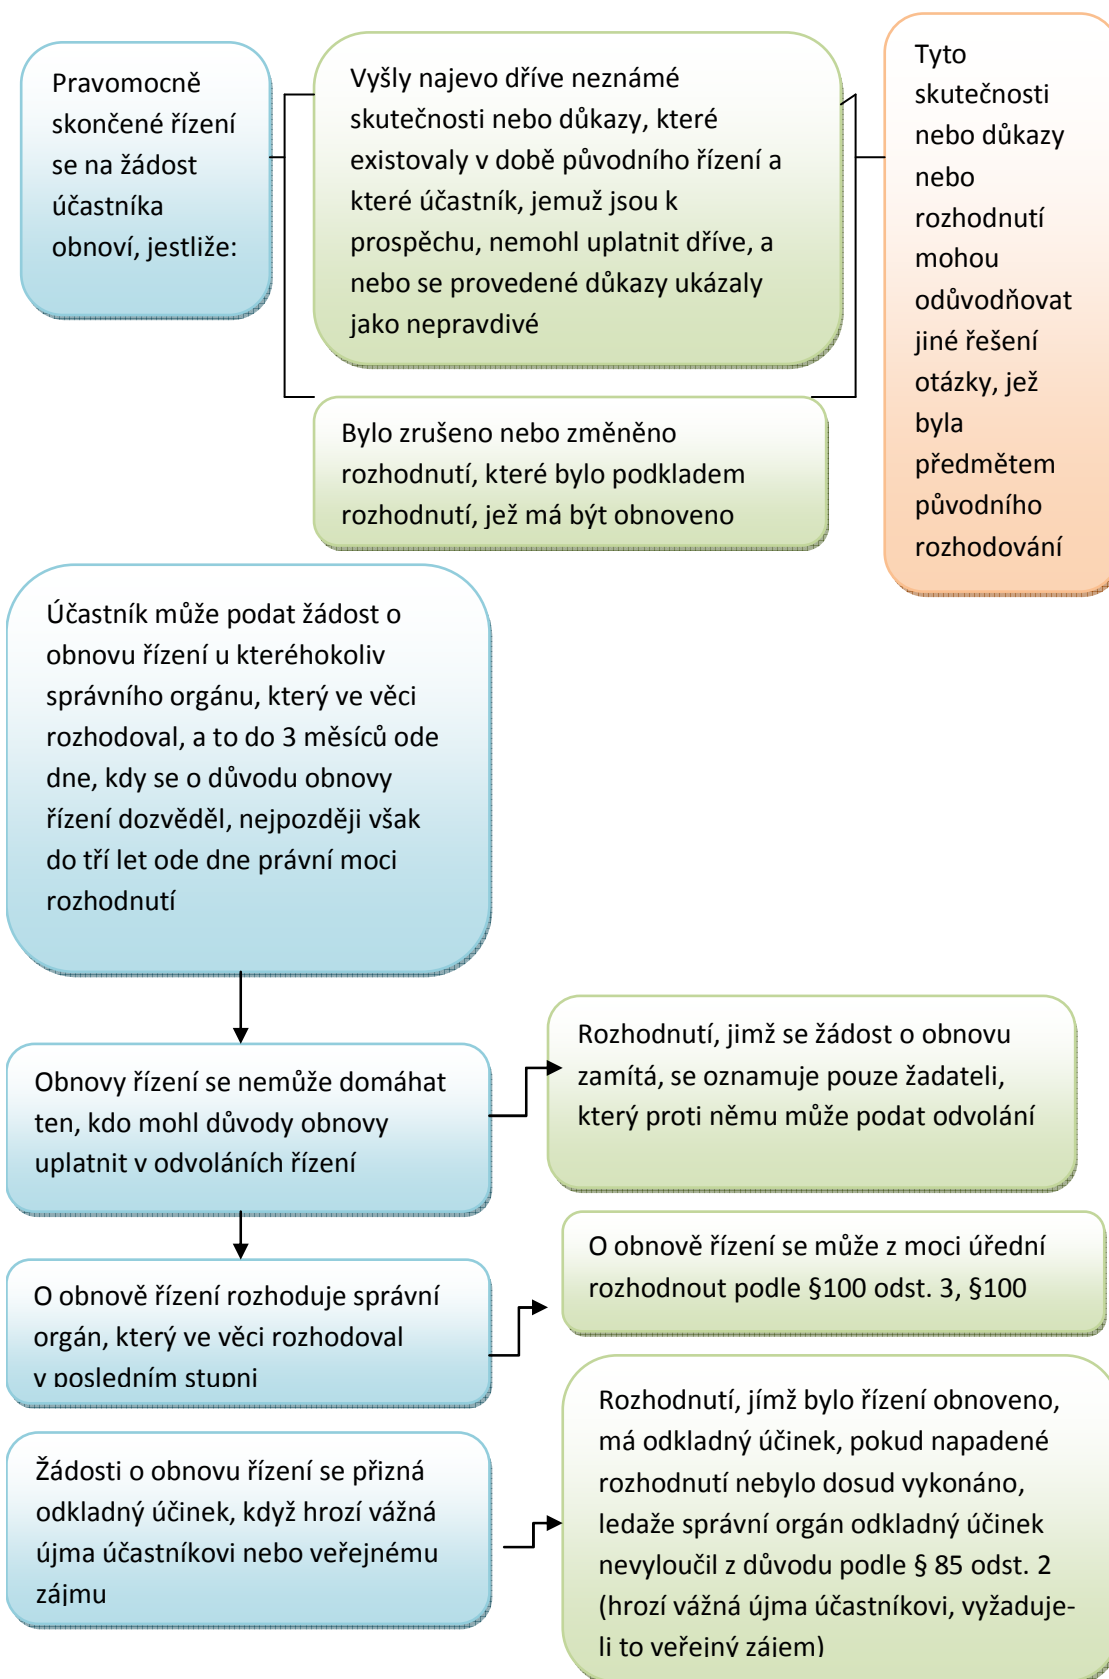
Pravomocně skončené řízení se na žádost účastníka obnoví, jestliže:

Vyšly najevo dříve neznámé skutečnosti nebo důkazy, které existovaly v době původního řízení a které účastník, jemuž jsou k prospěchu, nemohl uplatnit dříve, a nebo se provedené důkazy ukázaly jako nepravdivé

Tyto skutečnosti nebo důkazy nebo rozhodnutí mohou odůvodňovat jiné řešení otázky, jež byla předmětem původního rozhodování

Bylo zrušeno nebo změněno rozhodnutí, které bylo podkladem rozhodnutí, jež má být obnoveno

Účastník může podat žádost o obnovu řízení u kteréhokoliv správního orgánu, který ve věci rozhodoval, a to do 3 měsíců ode dne, kdy se o důvodu obnovy řízení dozvěděl, nejpozději však do tří let ode dne právní moci rozhodnutí

Obnovy řízení se nemůže domáhat ten, kdo mohl důvody obnovy uplatnit v odvoláních řízení

Rozhodnutí, jímž se žádost o obnovu zamítá, se oznamuje pouze žadateli, který proti němu může podat odvolání

O obnově řízení rozhoduje správní orgán, který ve věci rozhodoval v posledním stupni

O obnově řízení se může z moci úřední rozhodnout podle §100 odst. 3, §100

Žádosti o obnovu řízení se přizná odkladný účinek, když hrozí vážná újma účastníkovi nebo veřejnému zájmu

Rozhodnutí, jímž bylo řízení obnoveno, má odkladný účinek, pokud napadené rozhodnutí nebylo dosud vykonáno, ledaže správní orgán odkladný účinek nevyloučil z důvodu podle § 85 odst. 2 (hrozí vážná újma účastníkovi, vyžaduje-li to veřejný zájem)